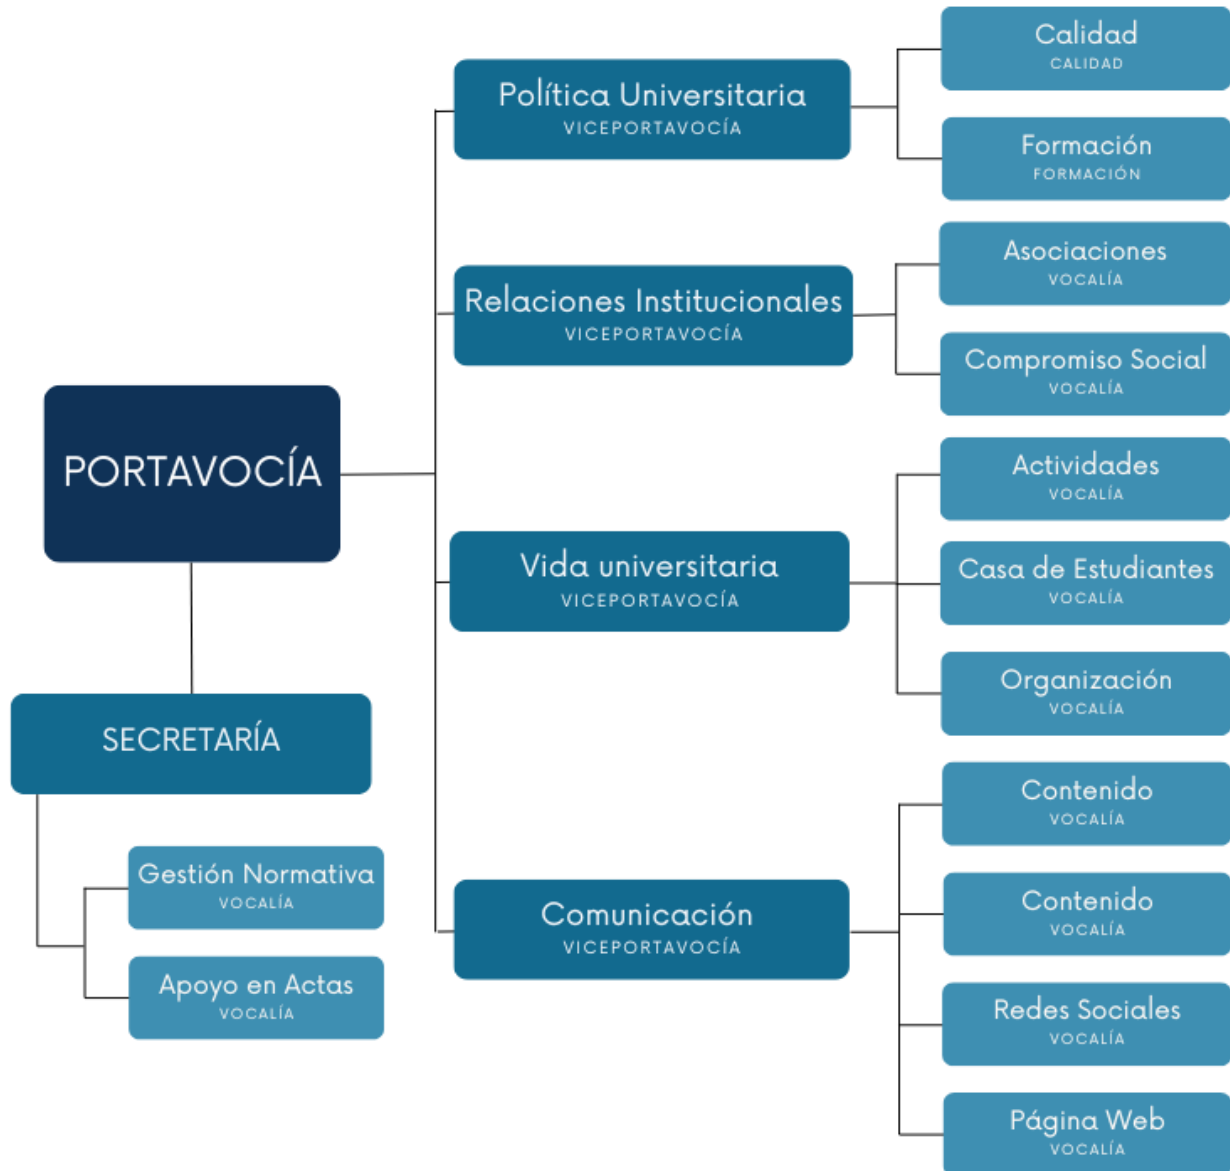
PORTAVOCÍA

SECRETARÍA

Gestión Normativa
VOCALÍA

Apoyo en Actas
VOCALÍA

Política Universitaria
VICEPORTAVOCÍA

Calidad
CALIDAD

Formación
FORMACIÓN

Relaciones Institucionales
VICEPORTAVOCÍA

Asociaciones
VOCALÍA

Compromiso Social
VOCALÍA

Vida universitaria
VICEPORTAVOCÍA

Actividades
VOCALÍA

Casa de Estudiantes
VOCALÍA

Organización
VOCALÍA

Comunicación
VICEPORTAVOCÍA

Contenido
VOCALÍA

Contenido
VOCALÍA

Redes Sociales
VOCALÍA

Página Web
VOCALÍA